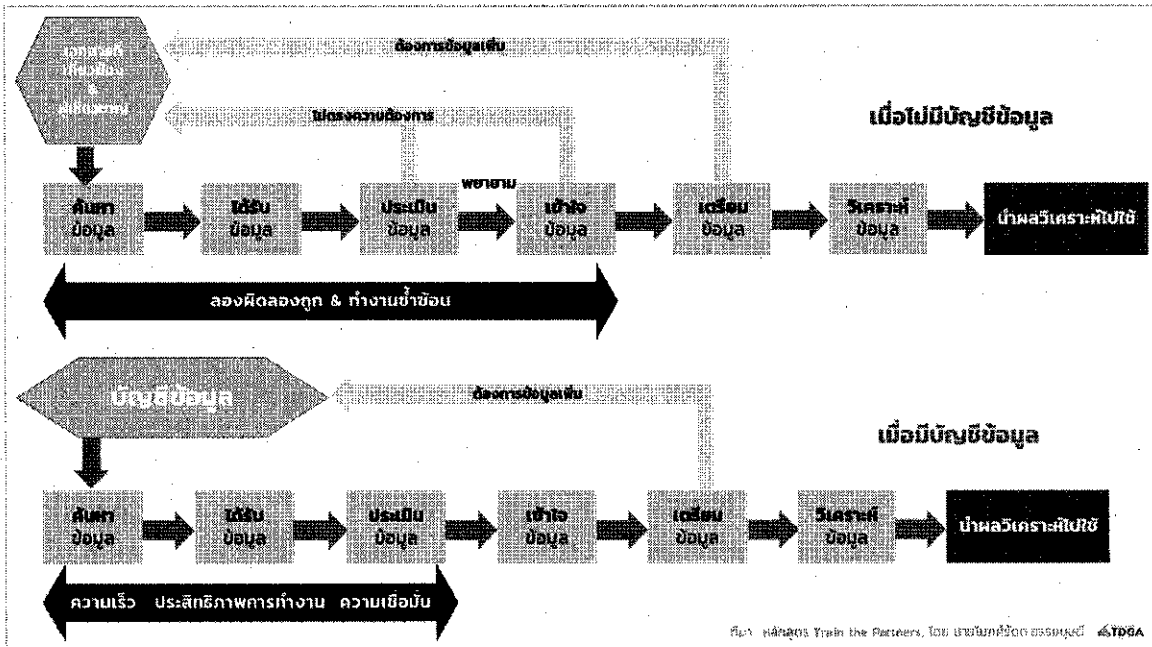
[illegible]

ต้องการข้อมูลเพิ่ม

ไม่ตรงความต้องการ

เมื่อไม่มีบัญชีข้อมูล

พยายาม

ค้นหา ข้อมูล

ได้รับ ข้อมูล

ประเมิน ข้อมูล

เข้าใจ ข้อมูล

เตรียม ข้อมูล

วิเคราะห์ ข้อมูล

นำผลวิเคราะห์ไปใช้

ลองผิดลองถูก & ทำงานซ้ำซ้อน

บัญชีข้อมูล

ต้องการข้อมูลเพิ่ม

เมื่อมีบัญชีข้อมูล

ค้นหา ข้อมูล

ได้รับ ข้อมูล

ประเมิน ข้อมูล

เข้าใจ ข้อมูล

เตรียม ข้อมูล

วิเคราะห์ ข้อมูล

นำผลวิเคราะห์ไปใช้

ความเร็ว ประสิทธิภาพการทำงาน ความเชื่อมั่น

ที่มา หลักสูตร Train the Partners, โดย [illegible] TDGA